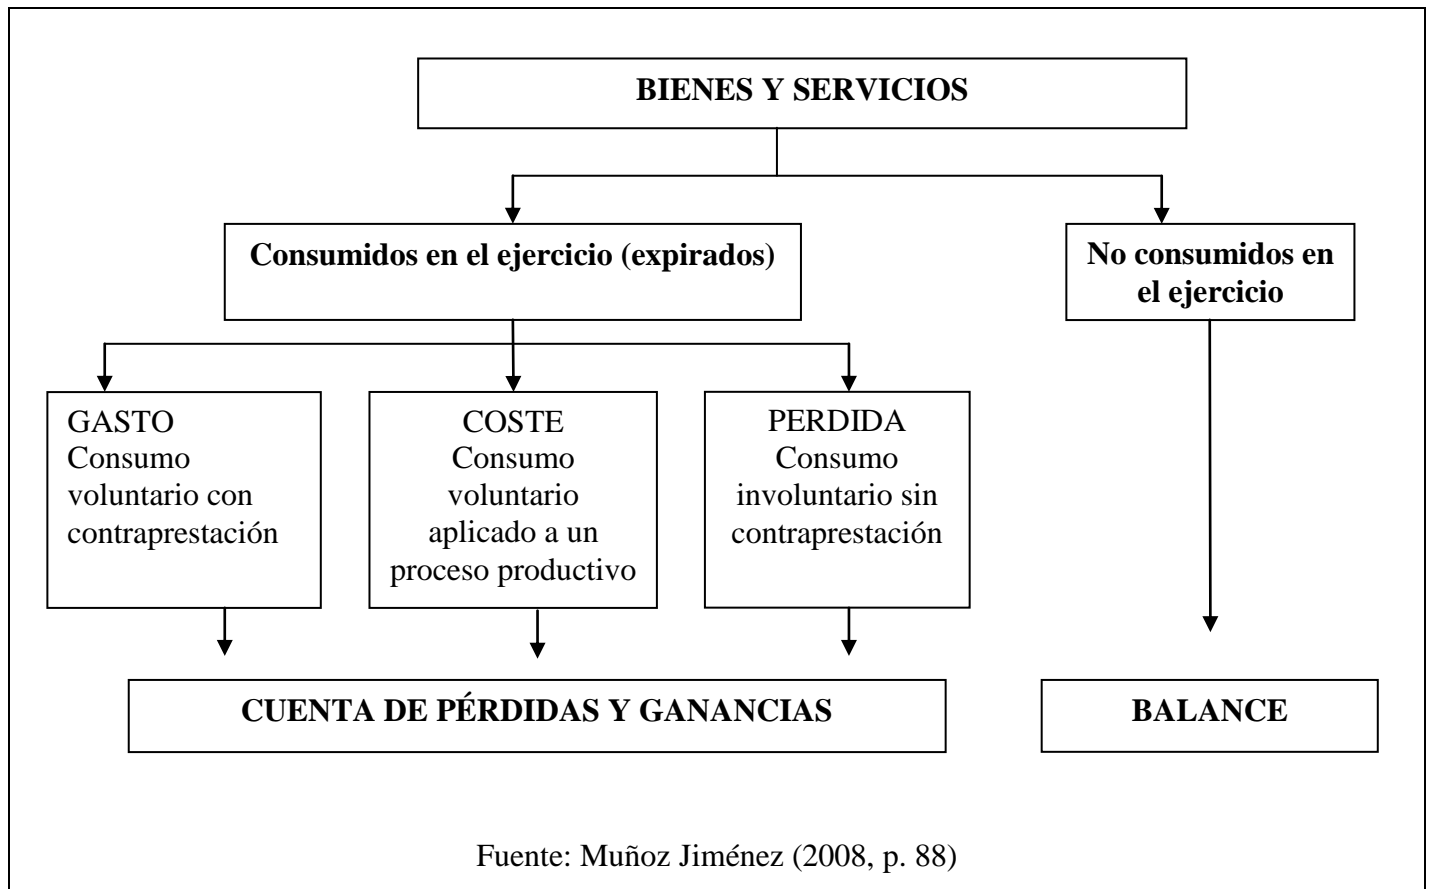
BIENES Y SERVICIOS

Consumidos en el ejercicio (expirados)

No consumidos en el ejercicio

GASTO
Consumo voluntario con contraprestación

COSTE
Consumo voluntario aplicado a un proceso productivo

PERDIDA
Consumo involuntario sin contraprestación

CUENTA DE PÉRDIDAS Y GANANCIAS

BALANCE

Fuente: Muñoz Jiménez (2008, p. 88)